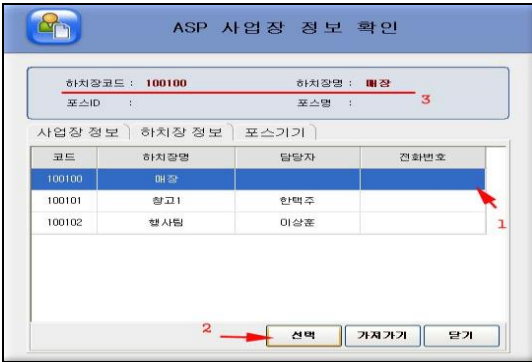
ASP 사업장 정보 확인

하치장코드 : 100100

하치장명 : 매장

포스ID :

포스명 :

3

사업장 정보 | 하치장 정보 | 포스기기

| 코드 | 하치장명 | 담당자 | 전화번호 |
|---|---|---|---|
| 100100 | 매장 | | |
| 100101 | 창고1 | 한택주 | |
| 100102 | 행사팀 | 이상훈 | |

1

2

선택 | 가져가기 | 닫기